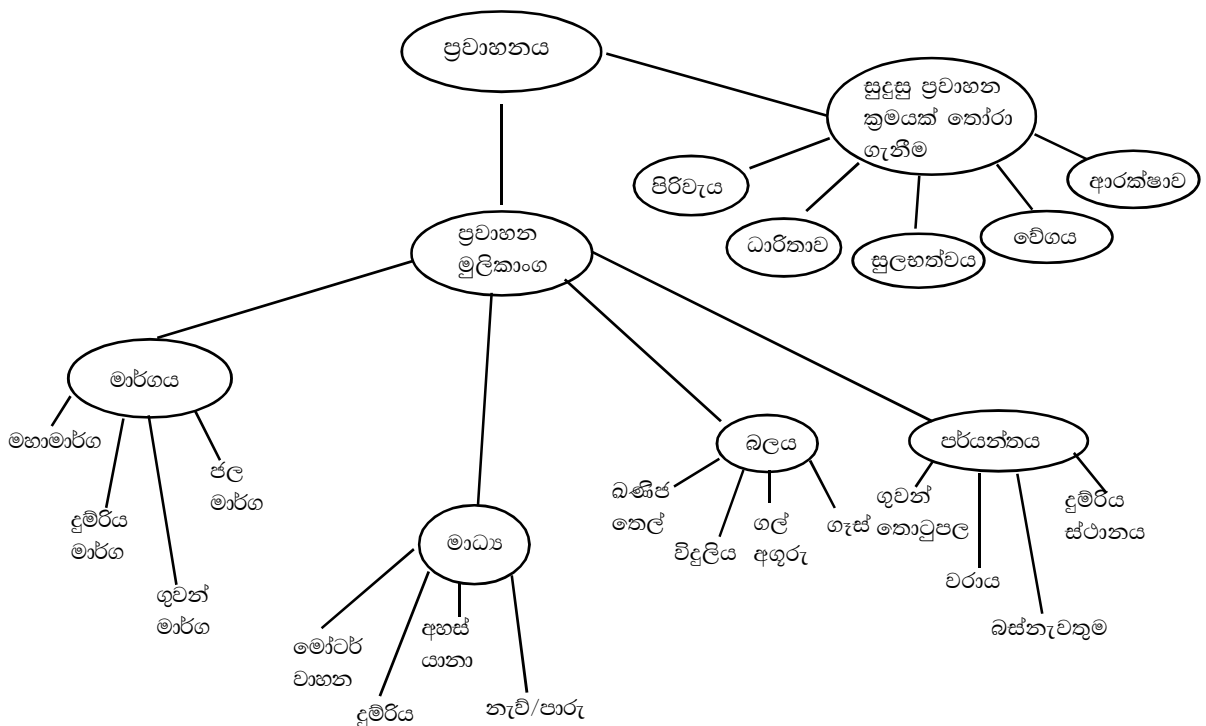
ප්‍රවාහනය

සුදුසු ප්‍රවාහන ක්‍රමයක් තෝරා ගැනීම

පිරිවැය

ධාරිතාව

සුලභත්වය

වේගය

ආරක්ෂාව

ප්‍රවාහන මූලිකාංග

මාර්ගය

මහාමාර්ග

දුම්රිය මාර්ග

ගුවන් මාර්ග

ජල මාර්ග

මාධ්‍ය

මෝටර් වාහන

දුම්රිය

අහස් යානා

නැව්/පාරු

බලය

ඛණිජ තෙල්

විදුලිය

ගල් අඟුරු

ගෑස්

පර්යන්තය

ගුවන් තොටුපල

වරාය

බස්නැවතුම

දුම්රිය ස්ථානය